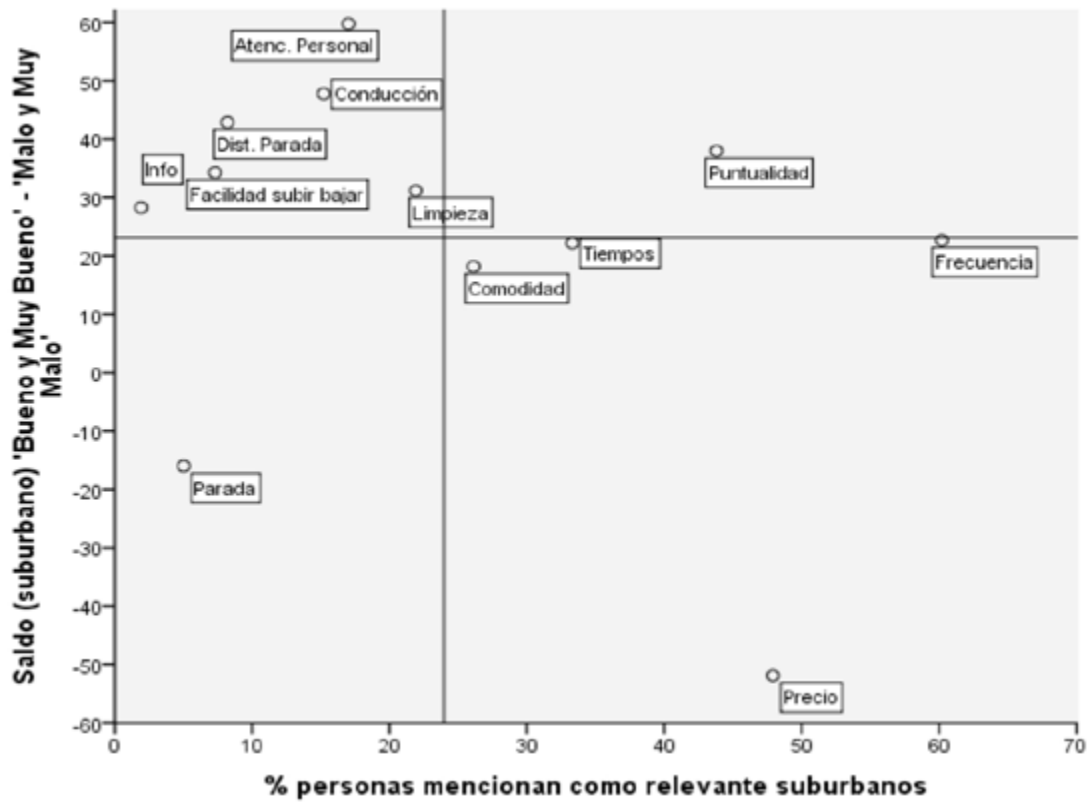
Saldo (suburbano) 'Bueno y Muy Bueno' - 'Malo y Muy Malo'

60
50
40
30
20
10
0
-10
-20
-30
-40
-50
-60

Atenc. Personal
Conducción
Dist. Parada
Info
Facilidad subir bajar
Limpieza
Puntualidad
Tiempos
Frecuencia
Comodidad
Parada
Precio

0
10
20
30
40
50
60
70

% personas mencionan como relevante suburbanos